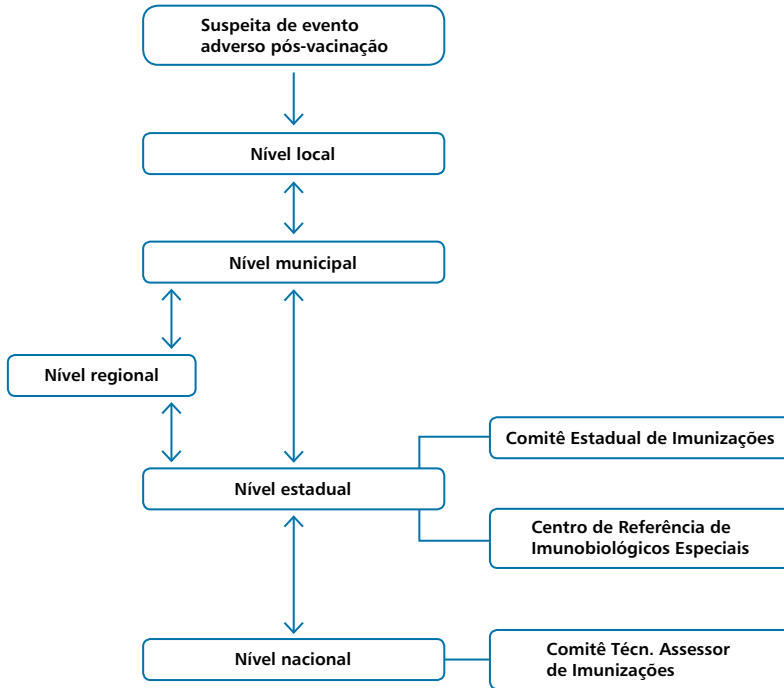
Suspeita de evento adverso pós-vacinação

Nível local

Nível municipal

Nível regional

Comitê Estadual de Imunizações

Nível estadual

Centro de Referência de Imunobiológicos Especiais

Nível nacional

Comitê Técn. Assessor de Imunizações